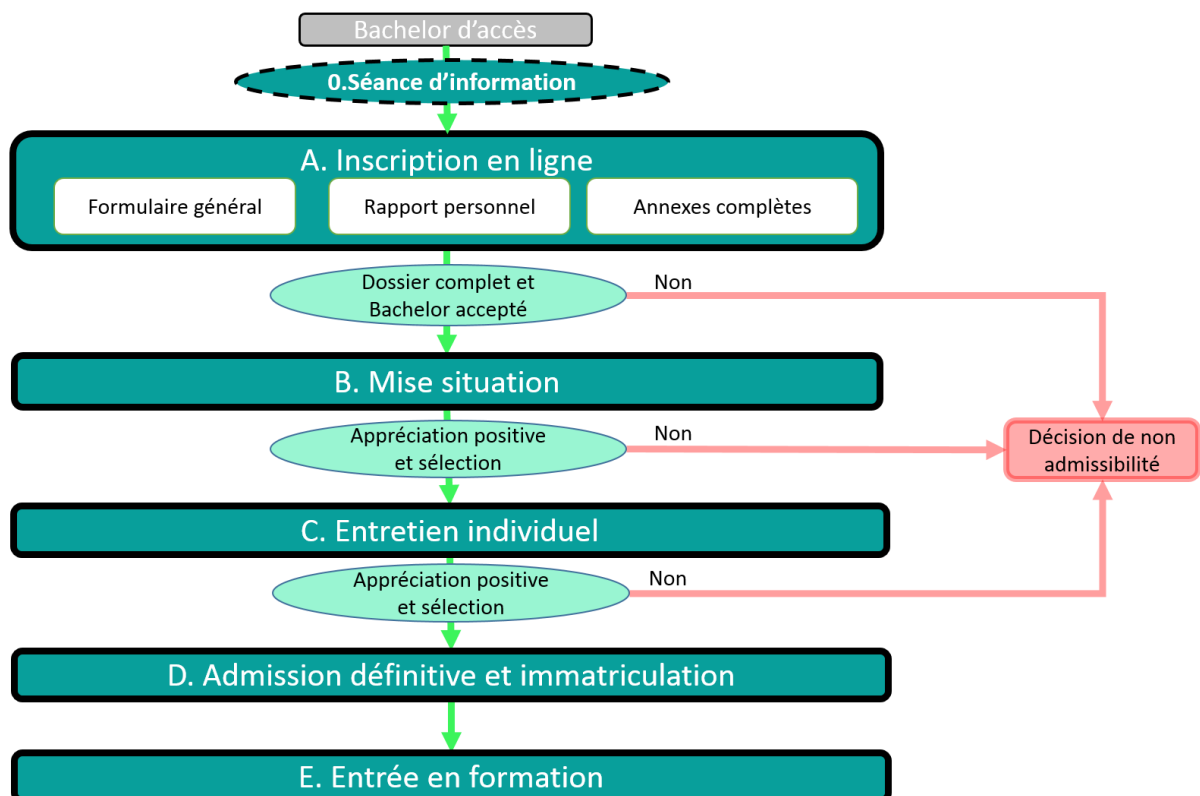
Bachelor d’accès

0.Séance d’information

A. Inscription en ligne

Formulaire général

Rapport personnel

Annexes complètes

Dossier complet et Bachelor accepté

Non

B. Mise situation

Appréciation positive et sélection

Non

Décision de non admissibilité

C. Entretien individuel

Appréciation positive et sélection

Non

D. Admission définitive et immatriculation

E. Entrée en formation